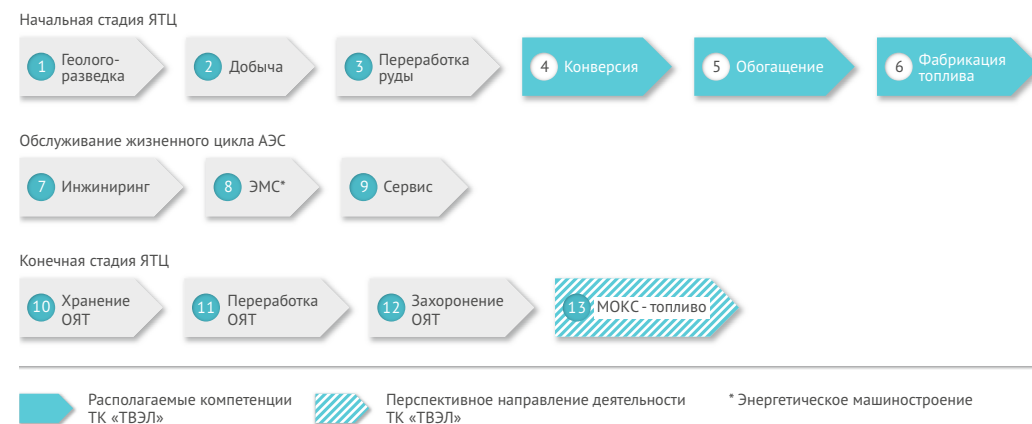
Начальная стадия ЯТЦ

1 Геолого-разведка

2 Добыча

3 Переработка руды

4 Конверсия

5 Обогащение

6 Фабрикация топлива

Обслуживание жизненного цикла АЭС

7 Инжиниринг

8 ЭМС*

9 Сервис

Конечная стадия ЯТЦ

10 Хранение ОЯТ

11 Переработка ОЯТ

12 Захоронение ОЯТ

13 МОКС - топливо

Располагаемые компетенции ТК «ТВЭЛ»

Перспективное направление деятельности ТК «ТВЭЛ»

* Энергетическое машиностроение